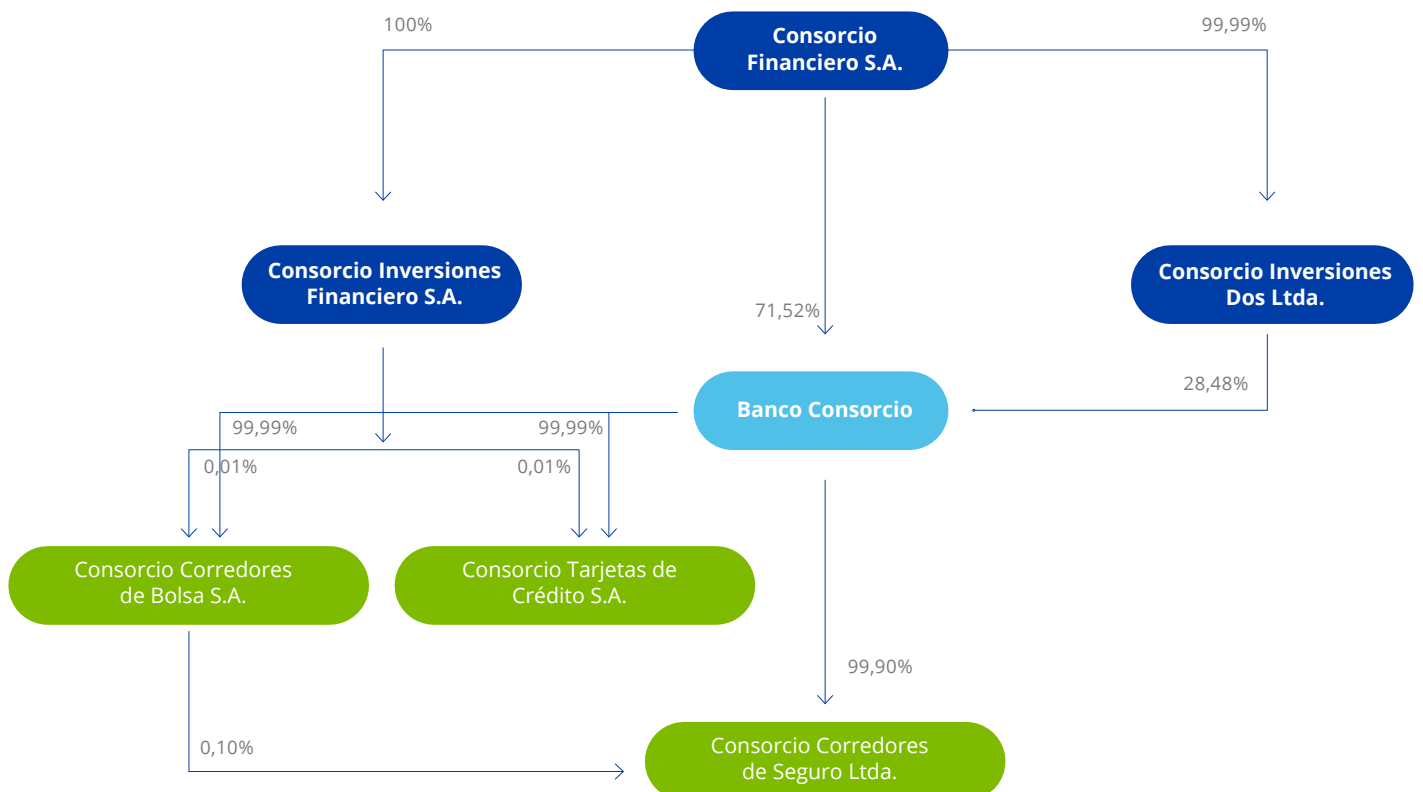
100%

Consorcio Financiero S.A.

99,99%

Consorcio Inversiones Financiero S.A.

71,52%

Consorcio Inversiones Dos Ltda.

28,48%

Banco Consorcio

99,99%

99,99%

0,01%

0,01%

Consorcio Corredores de Bolsa S.A.

Consorcio Tarjetas de Crédito S.A.

99,90%

0,10%

Consorcio Corredores de Seguro Ltda.